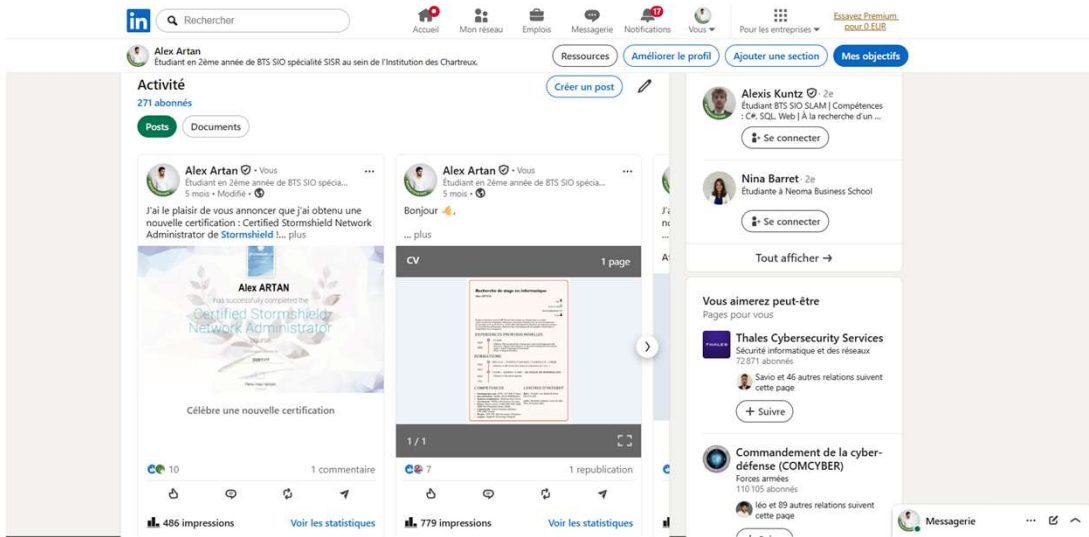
in Rechercher

Accueil Mon réseau Emplois Messagerie 17 Notifications Vous Pour les entreprises Essayez Premium pour 0 EUR

Alex Artan
Étudiant en 2ème année de BTS SIO spécialité SISR au sein de l'Institution des Chartreux.

Ressources Améliorer le profil Ajouter une section Mes objectifs

Activité
271 abonnés

Créer un post

Posts Documents

Alex Artan • Vous
Étudiant en 2ème année de BTS SIO spécia...
5 mois • Modifié •

J'ai le plaisir de vous annoncer que j'ai obtenu une nouvelle certification : Certified Stormshield Network Administrator de Stormshield !... plus

Alex ARTAN
has successfully completed the
Certified Stormshield Network Administrator

Célèbre une nouvelle certification

10 1 commentaire

486 impressions Voir les statistiques

Alex Artan • Vous
Étudiant en 2ème année de BTS SIO spécia...
5 mois •

Bonjour 👋,

... plus

CV 1 page

Recherche de stage en informatique

1 / 1

7 1 republication

779 impressions Voir les statistiques

Alexis Kuntz • 2e
Étudiant BTS SIO SLAM | Compétences : C#, SQL, Web | À la recherche d'un ...
Se connecter

Nina Barret • 2e
Étudiante à Neoma Business School
Se connecter

Tout afficher →

Vous aimerez peut-être
Pages pour vous

Thales Cybersecurity Services
Sécurité informatique et des réseaux
72 871 abonnés
Savio et 46 autres relations suivent cette page
+ Suivre

Commandement de la cyber-défense (COMCYBER)
Forces armées
110 105 abonnés
léo et 89 autres relations suivent cette page

Messagerie